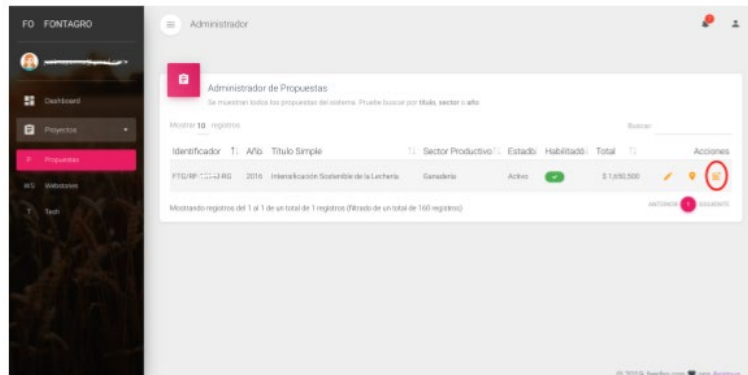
FO FONTAGRO

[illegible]

Dashboard

Proyectos

P Propuestas

WS Webstores

T Tech

Administrador

Administrador de Propuestas

Se muestran todos los propuestas del sistema. Prueba buscar por titulo, sector o año

Mostrar 10 registros

Buscar:

| Identificador | Año | Titulo Simple | Sector Productivo | Estado | Habilitado | Total | Acciones |
|---|---|---|---|---|---|---|---|
| FTG/RF-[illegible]-RG | 2016 | Intensificación Sostenible de la Lechería | Ganadería | Activo | | $ 1,650,500 | |

Mostrando registros del 1 al 1 de un total de 1 registros (filtrado de un total de 160 registros)

ANTERIOR 1 SIGUIENTE

© 2019 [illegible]